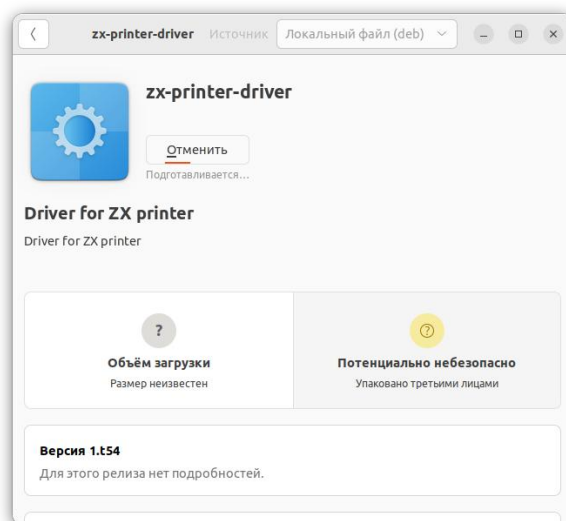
zx-printer-driver Источник Локальный файл (deb)

zx-printer-driver

Отменить
Подготавливается...

Driver for ZX printer

Driver for ZX printer

?
Объём загрузки
Размер неизвестен

Потенциально небезопасно
Упаковано третьими лицами

Версия 1.t54
Для этого релиза нет подробностей.